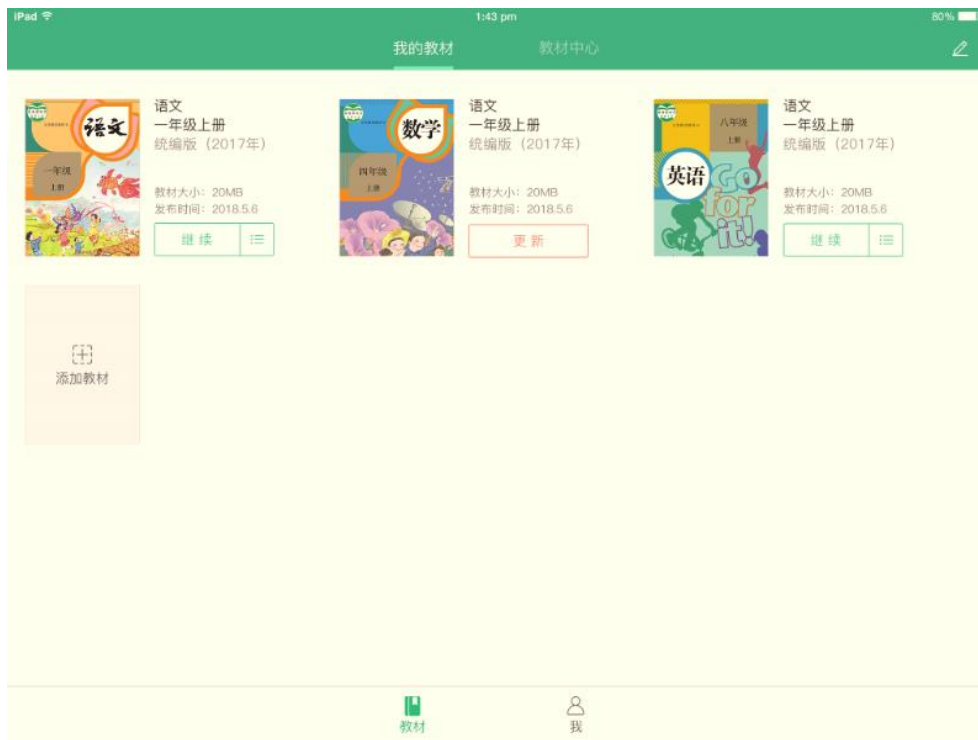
iPad
1:43 pm
80%

我的教材　教材中心

语文
一年级
上册

语文
一年级上册
统编版（2017年）

教材大小：20MB
发布时间：2018.5.6

继续

数学
四年级
上册

语文
一年级上册
统编版（2017年）

教材大小：20MB
发布时间：2018.5.6

更新

八年级
上册
英语
Go for it!

语文
一年级上册
统编版（2017年）

教材大小：20MB
发布时间：2018.5.6

继续

添加教材

教材　我